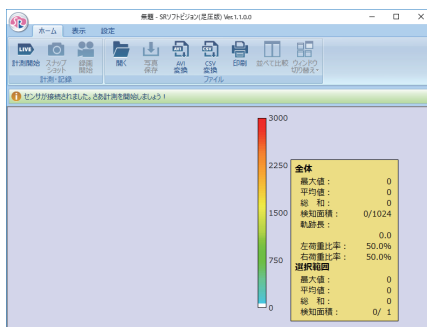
無題 - SRソフトビジョン(足圧版) Ver.1.1.0.0

ホーム 表示 設定

LIVE 計測開始 スナップショット 録画開始 計測・記録

開く 写真保存 AVI変換 CSV変換 印刷 並べて比較 ウィンドウ切り替え ファイル

センサが接続されました。さあ計測を開始しましょう！

3000
2250
1500
750
0

全体
最大値： 0
平均値： 0
総 和： 0
検知面積： 0/1024
軌跡長：
0.0
左荷重比率： 50.0%
右荷重比率： 50.0%
選択範囲
最大値： 0
平均値： 0
総 和： 0
検知面積： 0/ 1